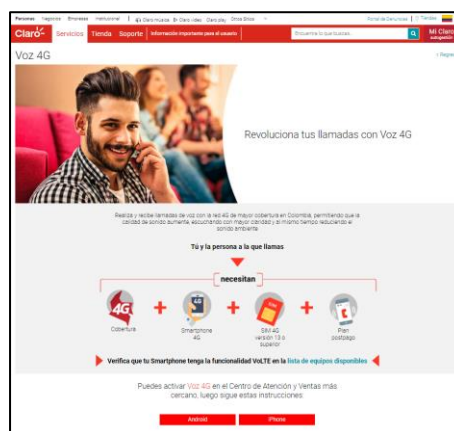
Personas Negocios Empresas Institucional | Claro música Claro video Claro play Otros Sitios

Portal de Servicios | Tiendas

Claro Servicios Tienda Soporte Información importante para el usuario

Encuentra lo que buscas...

Mi Claro

Voz 4G

< Regresar

Revoluciona tus llamadas con Voz 4G

Realiza y recibe llamadas de voz con la red 4G de mayor cobertura en Colombia, permitiendo que la calidad de sonido aumente, escuchando con mayor claridad y al mismo tiempo reduciendo el sonido ambiente.

Tú y la persona a la que llamas

necesitan

4G Cobertura + Smartphone 4G + SIM 4G versión 13 o superior + Plan postpago

Verifica que tu Smartphone tenga la funcionalidad VoLTE en la lista de equipos disponibles

Puedes activar Voz 4G en el Centro de Atención y Ventas más cercano, luego sigue estas instrucciones:

Android iPhone